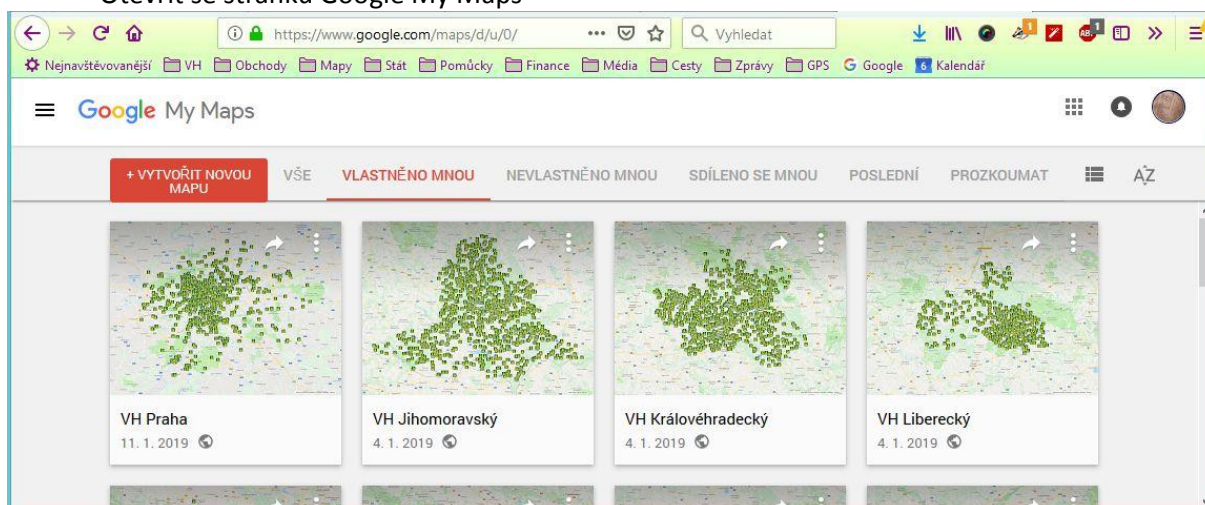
Otevřít se stránka Google My Maps

https://www.google.com/maps/d/u/0/

Vyhledat

Nejnavštěvovanější VH Obchody Mapy Stát Pomůcky Finance Média Cesty Zprávy GPS Google Kalendář

Google My Maps

+ VYTVOŘIT NOVOU MAPU | VŠE | VLASTNĚNO MNOU | NEVLASTNĚNO MNOU | SDÍLENO SE MNOU | POSLEDNÍ | PROZKOUMAT | AZ

VH Praha
11. 1. 2019

VH Jihomoravský
4. 1. 2019

VH Královéhradecký
4. 1. 2019

VH Liberecký
4. 1. 2019